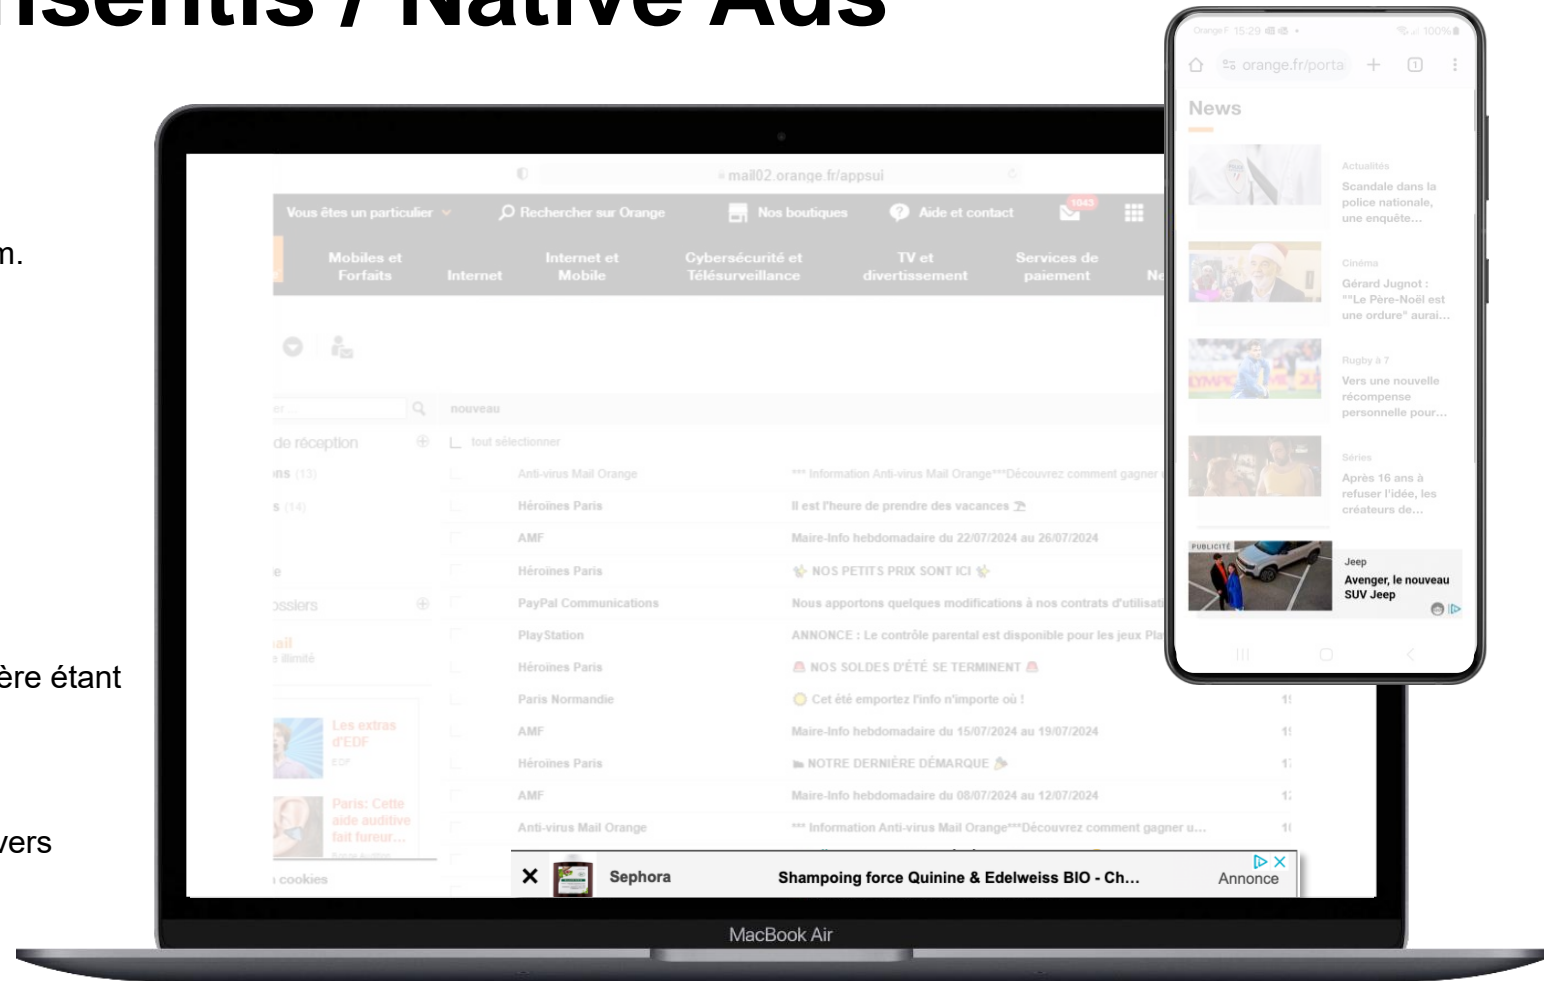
nsentis / Native Ads

n.

ère étant

vers

mail02.orange.fr/appsui

Vous êtes un particulier Rechercher sur Orange Nos boutiques Aide et contact 1043

Mobiles et Forfaits Internet Internet et Mobile Cybersécurité et Télésurveillance TV et divertissement Services de paiement Ne

nouveau

de réception

tout sélectionner

ns (13)

s (14)

e

ossiers

ail

illimité

Les extras d'EDF

EDF

Paris: Cette aide auditive fait fureur...

cookies

| Anti-virus Mail Orange | *** Information Anti-virus Mail Orange***Découvrez comment gagner |
|---|---|
| Héroïnes Paris | Il est l'heure de prendre des vacances |
| AMF | Maire-Info hebdomadaire du 22/07/2024 au 26/07/2024 |
| Héroïnes Paris | NOS PETITS PRIX SONT ICI |
| PayPal Communications | Nous apportons quelques modifications à nos contrats d'utilisati |
| PlayStation | ANNONCE : Le contrôle parental est disponible pour les jeux Pla |
| Héroïnes Paris | NOS SOLDES D'ÉTÉ SE TERMINENT |
| Paris Normandie | Cet été emportez l'info n'importe où ! |
| AMF | Maire-Info hebdomadaire du 15/07/2024 au 19/07/2024 |
| Héroïnes Paris | NOTRE DERNIÈRE DÉMARQUE |
| AMF | Maire-Info hebdomadaire du 08/07/2024 au 12/07/2024 |
| Anti-virus Mail Orange | *** Information Anti-virus Mail Orange***Découvrez comment gagner u... |

Sephora Shampoing force Quinine & Edelweiss BIO - Ch... Annonce

MacBook Air

Orange F 15:29 100%

orange.fr/porta

News

Actualités
Scandale dans la police nationale, une enquête...

Cinéma
Gérard Jugnot : ""Le Père-Noël est une ordure" aurai...

Rugby à 7
Vers une nouvelle récompense personnelle pour...

Séries
Après 16 ans à refuser l'idée, les créateurs de...

PUBLICITÉ
Jeep
Avenger, le nouveau SUV Jeep